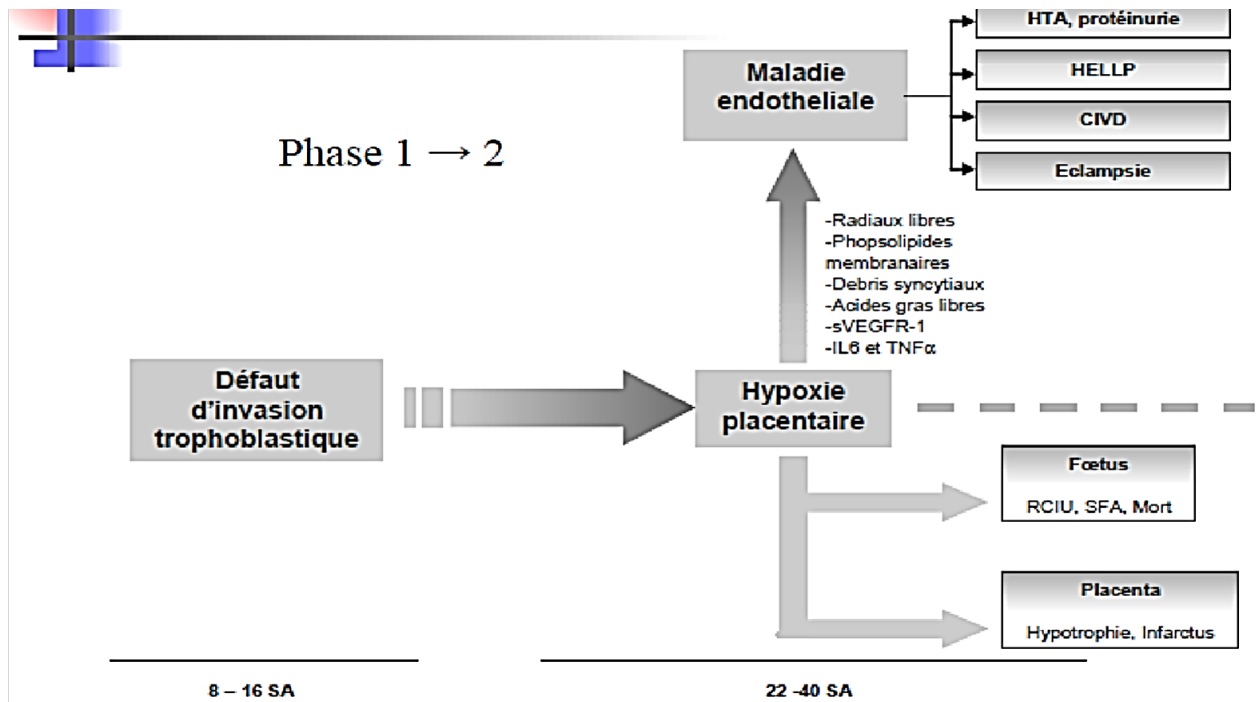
Phase 1 $\rightarrow$ 2

Maladie endotheliale

HTA, protéinurie

HELLP

CIVD

Eclampsie

-Radiaux libres
-Phopsolipides membranaires
-Debris syncytiaux
-Acides gras libres
-sVEGFR-1
-IL6 et TNFα

Défaut d'invasion trophoblastique

Hypoxie placentaire

Fœtus

RCIU, SFA, Mort

Placenta

Hypotrophie, Infarctus

8 – 16 SA

22 -40 SA